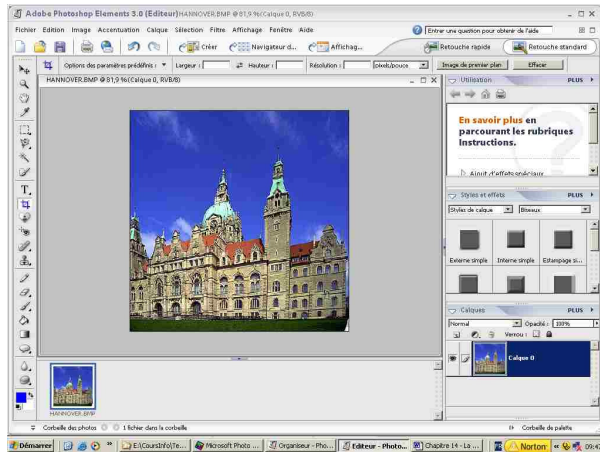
Adobe Photoshop Elements 3.0 (Editeur) HANNOVER.BMP @ 81,9 % (Calque 0, RVB/8)

Fichier Edition Image Accentuation Calque Sélection Filtre Affichage Fenêtre Aide

Entrer une question pour obtenir de l'aide

Créer Navigateur d... Affichag... Retouche rapide Retouche standard

Options des paramètres prédéfinis Largeur : Hauteur : Résolution : pixels/pouce Image de premier plan Effacer

HANNOVER.BMP @ 81,9 % (Calque 0, RVB/8)

Utilisation PLUS

En savoir plus en parcourant les rubriques Instructions.

Ajout d'effets spéciaux

Styles et effets PLUS

Styles de calque Biseaux

Externe simple Interne simple Estampage si...

Calques PLUS

Normal Opacité : 100%

Verrou :

Calque 0

HANNOVER.BMP

Corbeille des photos 1 fichier dans la corbeille

Corbeille de palette

Démarrer E:\CoursInfo\Te... Microsoft Photo ... Organiseur - Pho... Editeur - Photo... Chapitre 14 - La ... Norton 09:4